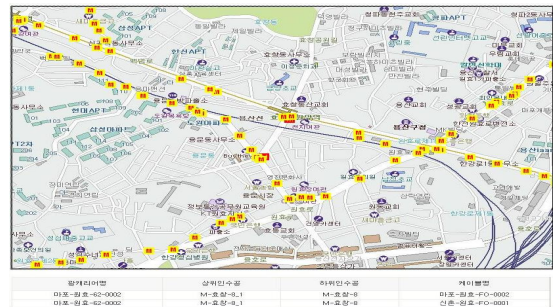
삼성APT
현대APT
삼성아파트
효창공원
용산구청
한강대로
신용산역

| 광케이블명 | 상위인수공 | 하위인수공 | 케이블명 |
|---|---|---|---|
| 마포-원효-62-0002 | M-효창-8_1 | M-효창-8 | 마포-원효-FO-0002 |
| 마포-원효-62-0002 | M-효창-8_1 | M-효창-8 | 신촌-원효-IJ고-0001 |